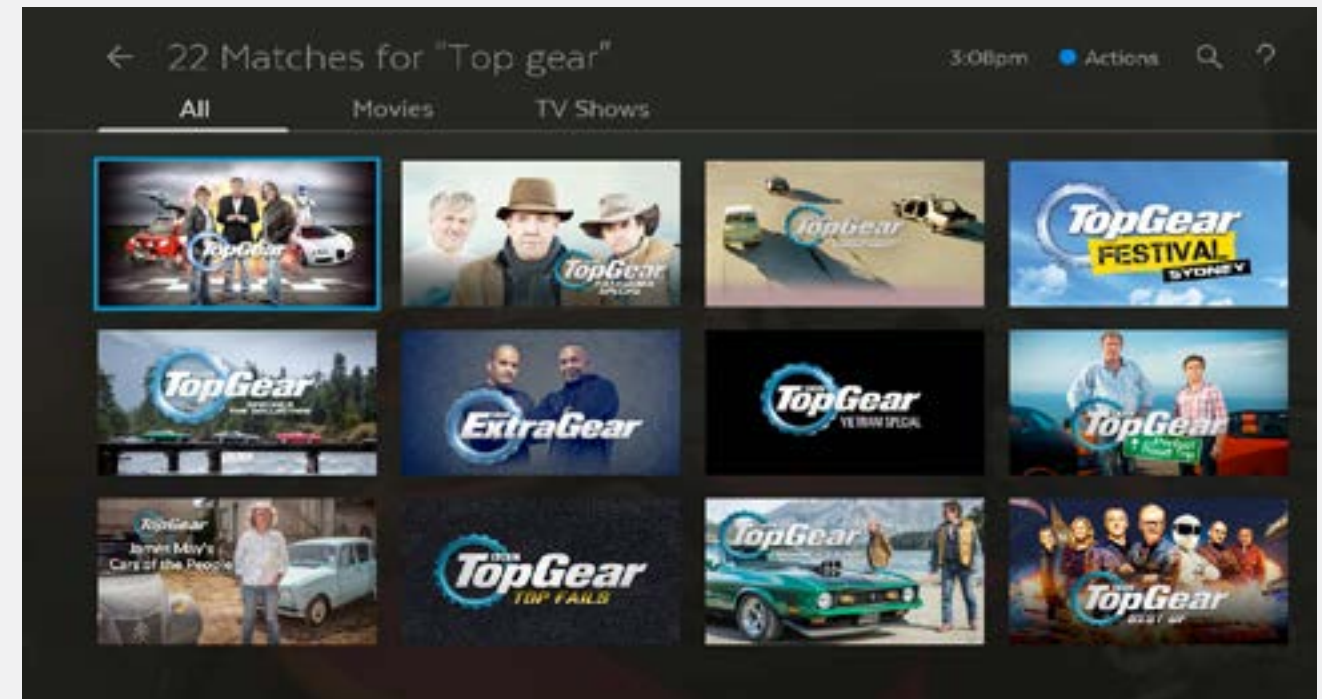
← 22 Matches for "Top gear"
3:08pm Actions

All Movies TV Shows

TopGear

TopGear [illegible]

TopGear

TopGear FESTIVAL SYDNEY

TopGear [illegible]

ExtraGear

TopGear VIETNAM SPECIAL

TopGear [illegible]

TopGear James May's Cars of the People

TopGear TOP FAILS

TopGear

TopGear BEST OF